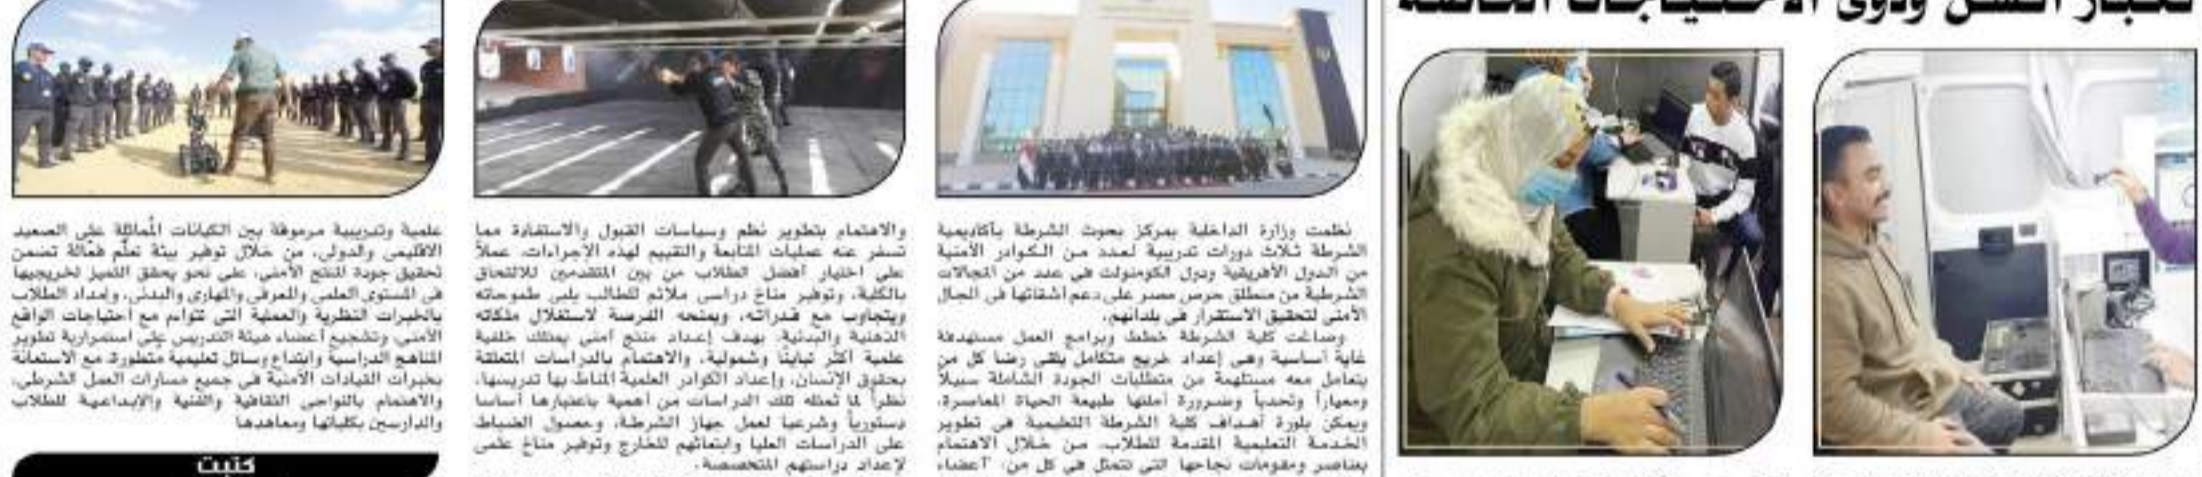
لكبار السن وذوى الاحتياجات الخاصة

نظمت وزارة الداخلية بمركز بحوث الشرطة بأكاديمية الشرطة ثلاث دورات تدريبية لعدد من الكوادر الأمنية من الدول الأفريقية ودول الكومنولث فى عدد من المجالات الشرطية من منطلق حرص مصر على دعم أشقائها فى المجال الأمنى لتحقيق الاستقرار فى بلدانهم.

وصاغت كلية الشرطة خطط وبرامج العمل مستهدفة غاية أساسية وهى إعداد خريج متكامل يلقى رضا كل من يتعامل معه مستلهمة من متطلبات الجودة الشاملة سبيلاً ومعياراً وتحدياً وضرورة أملتها طبيعة الحياة المعاصرة، ويمكن بلورة أهداف كلية الشرطة التعليمية فى تطوير الخدمة التعليمية المقدمة للطلاب، من خلال الاهتمام بعناصر ومقومات نجاحها التى تتمثل فى كل من: "أعضاء

والاهتمام بتطوير نظم وسياسات القبول والاستفادة مما تسفر عنه عمليات المتابعة والتقييم لهذه الإجراءات، عملاً على اختيار أفضل الطلاب من بين المتقدمين للالتحاق بالكلية، وتوفير مناخ دراسى ملائم للطالب يلبى طموحاته ويتجاوب مع قدراته، ويمنحه الفرصة لاستغلال ملكاته الذهنية والبدنية، بهدف إعداد منتج أمنى يمتلك خلفية علمية أكثر ثباتاً وشمولية، والاهتمام بالدراسات المتعلقة بحقوق الإنسان، وإعداد الكوادر العلمية المناط بها تدريسها، نظراً لما تمثله تلك الدراسات من أهمية باعتبارها أساساً دستورياً وشرعياً لعمل جهاز الشرطة، ومعسول الضباط على الدراسات العليا وابتعاثهم للخارج وتوفير مناخ علمى لإعداد دراساتهم المتخصصة.

علمية وتدريبية مرموقة بين الكيانات المماثلة على الصعيد الاقليمى والدولى، من خلال توفير بيئة تعلُّم فعّالة تضمن تحقيق جودة المنتج الأمنى، على نحو يحقق التميز لخريجيها فى المستوى العلمى والمعرفى والمهارى والبدنى، وإمداد الطلاب بالخبرات النظرية والعملية التى تتوائم مع احتياجات الواقع الأمنى، وتشجيع أعضاء هيئة التدريس على استمرارية تطوير المناهج الدراسية وابتداع وسائل تعليمية متطورة مع الاستعانة بخبرات القيادات الأمنية فى جميع مسارات العمل الشرطى، والاهتمام بالنواحى الثقافية والفنية والإبداعية للطلاب والدارسين بكلياتها ومعاهدها

كتبت